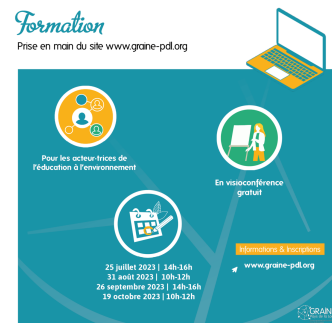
Formation

Prise en main du site www.graine-pdl.org

Pour les acteur·trices de l'éducation à l'environnement

En visioconférence gratuit

25 juillet 2023 | 14h-16h
31 août 2023 | 10h-12h
26 septembre 2023 | 14h-16h
19 octobre 2023 | 10h-12h

Informations & inscriptions

www.graine-pdl.org

GRAINE